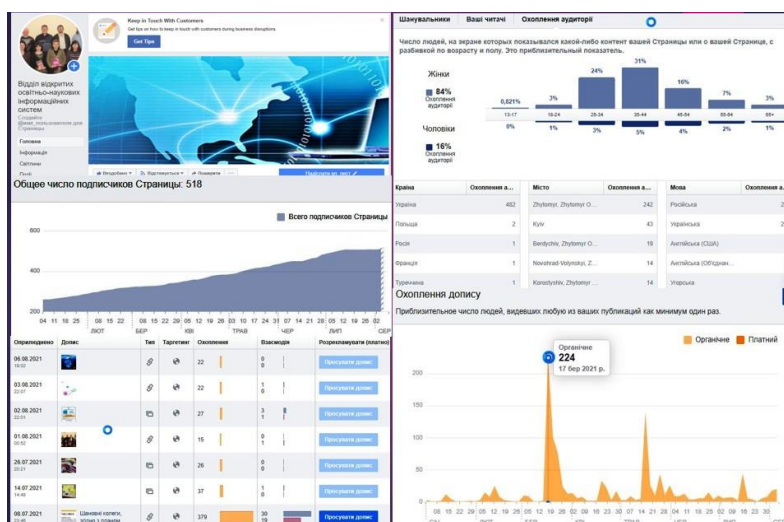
Keep in Touch With Customers
Get tips on how to keep in touch with customers during business disruptions.
Get Tips

Відділ відкритих освітньо-наукових інформаційних систем

Головна
Інформація
Світлини

Общее число подписчиков Страницы: 518

Всего подписчиков Страницы

600
400
200

04 11 18 25 08 15 22 08 15 22 29 05 12 19 26 03 10 17 24 31 07 14 21 28 05 12 19 26 02
ЛЮТ БЕР КВІ ТРАВ ЧЕР ЛИП СЕР

| Опубліковано | Допис | Тип | Таргетинг | Охоплення | Взаємодія | Розрекламувати (платно) |
|---|---|---|---|---|---|---|
| 06.08.2021 |  |  |  | 22 | 0 | Просувати допис |
| 03.08.2021 |  |  |  | 22 | 1 0 | Просувати допис |
| 02.08.2021 |  |  |  | 27 | 3 1 | Просувати допис |
| 01.08.2021 |  |  |  | 15 | 0 | Просувати допис |
| 26.07.2021 |  |  |  | 26 | 0 | Просувати допис |
| 14.07.2021 |  |  |  | 37 | 1 | Просувати допис |
| 08.07.2021 | Шановні колеги, |  |  | 379 | 30 19 | Просувати допис |

Шанувальники Ваші читачі Охоплення аудиторії

Число людей, на экране которых показывался какой-либо контент вашей Страницы или о вашей Странице, с разбивкой по возрасту и полу. Это приблизительный показатель.

Жінки
84%
Охоплення аудиторії
0,021% 3% 24% 31% 16% 7% 3%
13-17 18-24 25-34 35-44 45-54 55-64 65+
0% 1% 3% 5% 4% 2% 1%
Чоловіки
16%
Охоплення аудиторії

| Країна | Охоплення а... | Місто | Охоплення а... | Мова | Охоплення а... |
|---|---|---|---|---|---|
| Україна | 482 | Zhytomyr, Zhytomyr O... | 242 | Російська | |
| Польща | 2 | Kyiv | 43 | Українська | |
| Росія | 1 | Berdychiv, Zhytomyr O... | 19 | Англійська (США) | |
| Франція | 1 | Novohrad-Volynskyi, Z... | 14 | Англійська (Об'єднан... | |
| Туреччина | 1 | Korostyshiv, Zhytomyr ... | 14 | Угорська | |

Охоплення допису
Приблизительное число людей, видевших любую из ваших публикаций как минимум один раз.

Органічне Платний

Органічне
224
17 бер 2021 р.

200
150
100
50
0
08 15 22 29 05 12 19 26 05 12 19 26 02 09 16 23 30 07 14 21 28 04 11 18 25 02 09 16 23 30